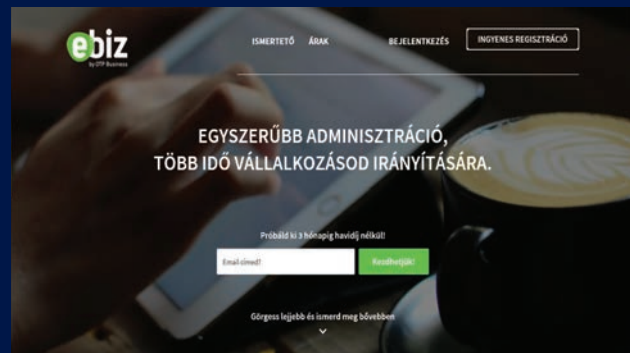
ebiz
by OTP Business

ISMERTETŐ ÁRAK BEJELENTKEZÉS INGYENES REGISZTRÁCIÓ

EGYSZERŰBB ADMINISZTRÁCIÓ, TÖBB IDŐ VÁLLALKOZÁSOD IRÁNYÍTÁSÁRA.

Próbáld ki 3 hónapig havidíj nélkül!

Email címed!

Kezdhetjük!

Görgess lejjebb és ismerd meg bővebben